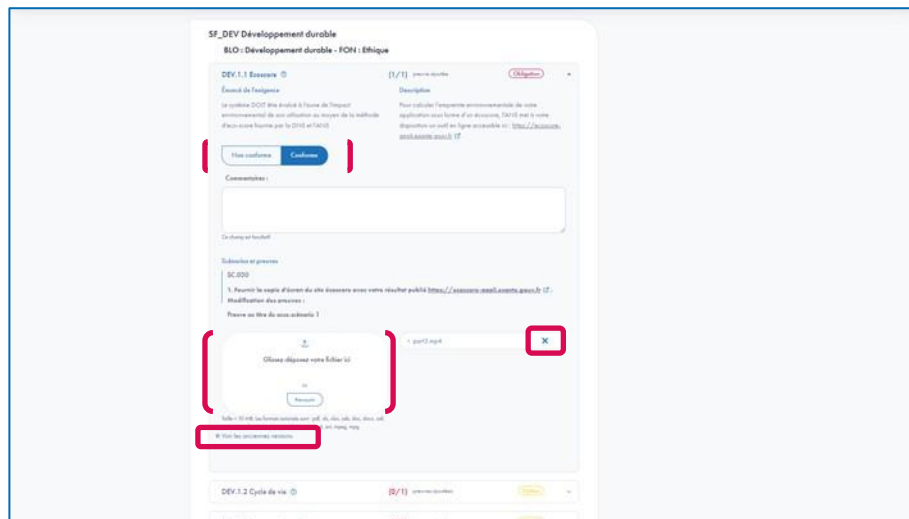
SF_DEV Développement durable

BLO : Développement durable - FON : Ethique

DEV.1.1 Ecoscore ⓘ (1/1) preuve ajoutée Obligation

Énoncé de l'exigence

Le système DOIT être évalué à l'aune de l'impact environnemental de son utilisation au moyen de la méthode d'éco-score fournie par la DNS et l'ANS

Description

Pour calculer l'empreinte environnementale de votre application sous forme d'un écoscore, l'ANS met à votre disposition un outil en ligne accessible ici : https://ecoscore-esante.gouv.fr

Non conforme Conforme

Commentaires :

Ce champ est facultatif

Scénarios et preuves

SC.030

1. Fournir la copie d'écran du site écoscore avec votre résultat publié https://ecoscore-esante.gouv.fr ; Modification des preuves :

Preuve au titre du sous-scénario 1

Glissez déposez votre fichier ici

ou

Parcourir

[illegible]

Voir les anciennes versions

part2.mp4

DEV.1.2 Cycle de vie ⓘ (0/1) preuves ajoutées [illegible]